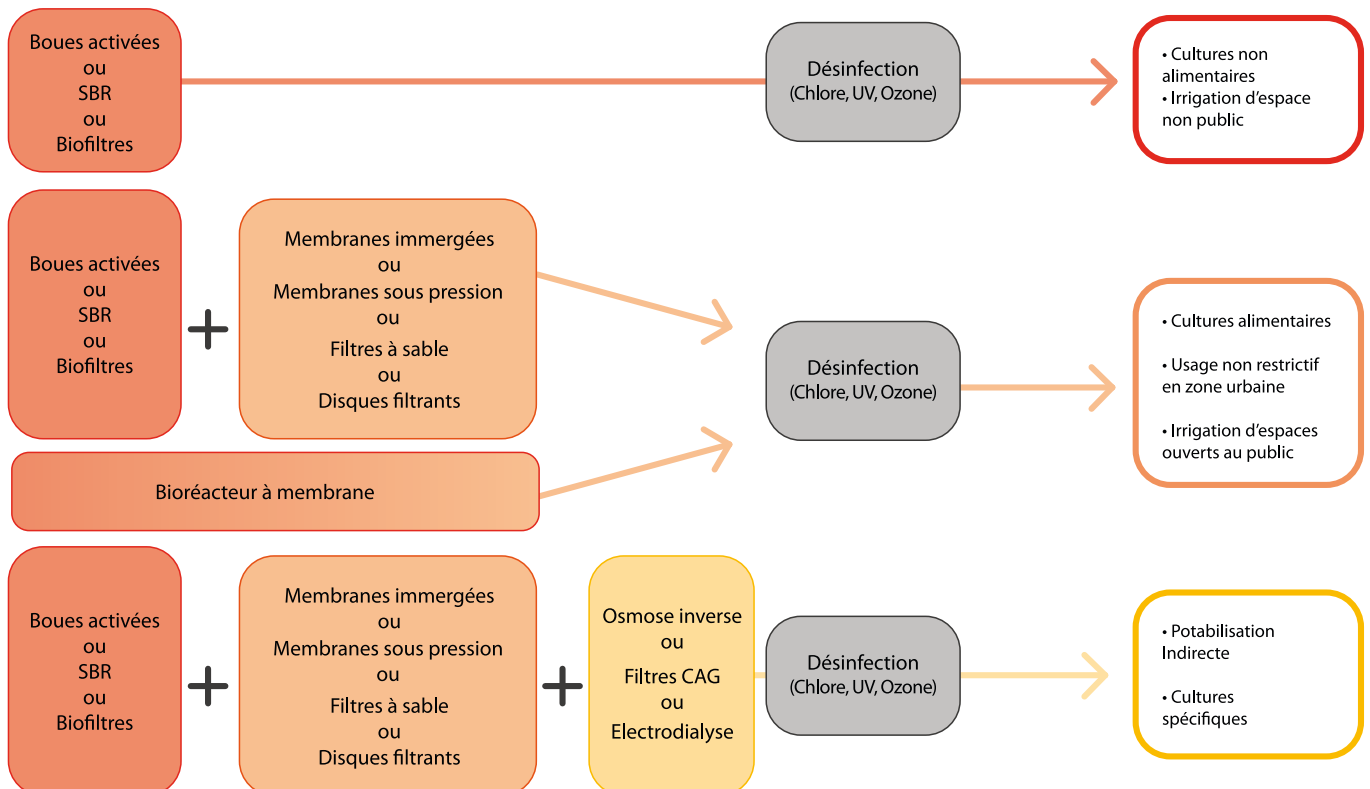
Boues activées
ou
SBR
ou
Biofiltres

Désinfection
(Chlore, UV, Ozone)

• Cultures non alimentaires
• Irrigation d'espace non public

Boues activées
ou
SBR
ou
Biofiltres

+

Membranes immergées
ou
Membranes sous pression
ou
Filtres à sable
ou
Disques filtrants

Bioréacteur à membrane

Désinfection
(Chlore, UV, Ozone)

• Cultures alimentaires

• Usage non restrictif en zone urbaine

• Irrigation d'espaces ouverts au public

Boues activées
ou
SBR
ou
Biofiltres

+

Membranes immergées
ou
Membranes sous pression
ou
Filtres à sable
ou
Disques filtrants

+

Osmose inverse
ou
Filtres CAG
ou
Electrodialyse

Désinfection
(Chlore, UV, Ozone)

• Potabilisation Indirecte

• Cultures spécifiques